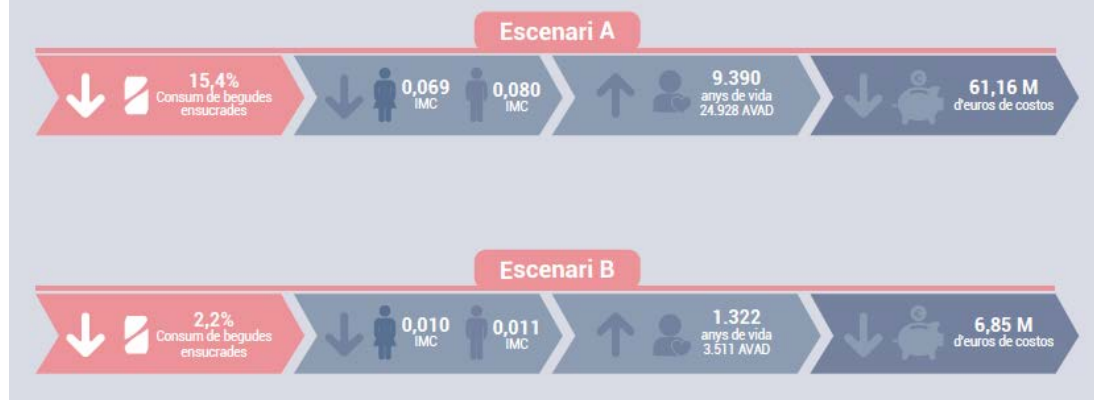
Escenari A

15,4%
Consum de begudes ensucrades

0,069
IMC

0,080
IMC

9.390
anys de vida
24.928 AVAD

61,16 M
d'euros de costos

Escenari B

2,2%
Consum de begudes ensucrades

0,010
IMC

0,011
IMC

1.322
anys de vida
3.511 AVAD

6,85 M
d'euros de costos